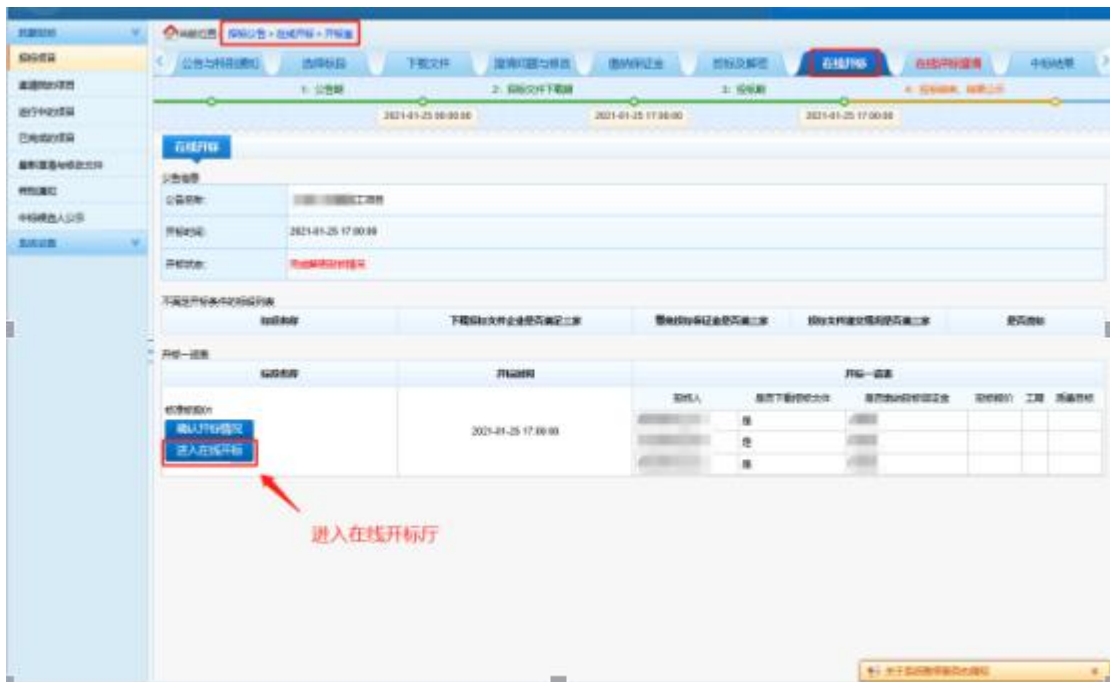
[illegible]

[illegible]

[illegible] 招标公告 > 在线开标 > 开标室

公告与科目通知 | 选择标段 | 下载文件 | 提问问题与修改 | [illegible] | 投标及解密 | 在线开标 | 在线开标直播 | 中标结果

1. 公告期 | 2. 招标文件下载期 | 3. 投标期 | 4. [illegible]

2021-01-25 00:00:00 | 2021-01-25 17:00:00 | 2021-01-25 17:00:00

在线开标

公告信息

| 公告名称: | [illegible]工程 |
|---|---|
| 开标时间: | 2021-01-25 17:00:00 |
| 开标状态: | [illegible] |

不满足开标条件的标段列表

| 标段名称 | 下载招标文件企业是否满足三家 | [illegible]是否满足三家 | 投标文件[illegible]是否满足三家 | 是否流标 |
|---|---|---|---|---|

开标一览表

| 标段名称 | 开标时间 | 开标一览表 | | | | | |
|---|---|---|---|---|---|---|---|
| | | 投标人 | 是否下载招标文件 | 是否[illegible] | 投标报价 | 工期 | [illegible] |
| 标准标段(1) 确认开标情况 进入在线开标 | 2021-01-25 17:00:00 | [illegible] | 是 | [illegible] | | | |
| | | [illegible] | 是 | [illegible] | | | |
| | | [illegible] | 是 | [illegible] | | | |

进入在线开标厅

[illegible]